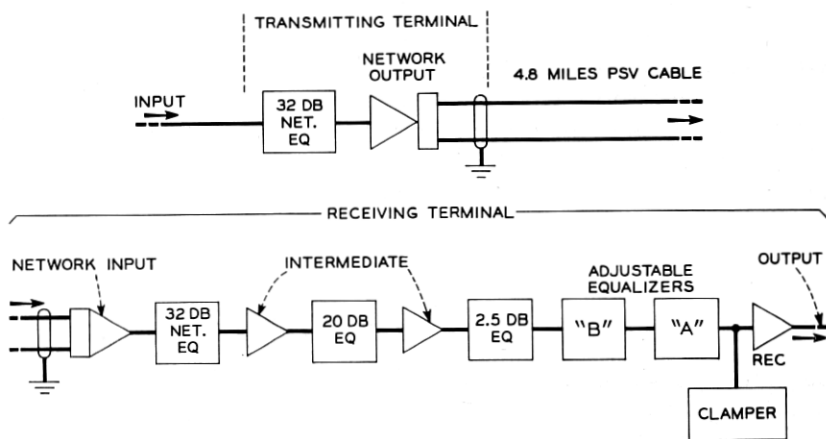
TRANSMITTING TERMINAL

NETWORK OUTPUT

4.8 MILES PSV CABLE

INPUT

32 DB NET. EQ

RECEIVING TERMINAL

NETWORK INPUT

INTERMEDIATE

ADJUSTABLE EQUALIZERS

OUTPUT

32 DB NET. EQ

20 DB EQ

2.5 DB EQ

"B"

"A"

REC

CLAMPER